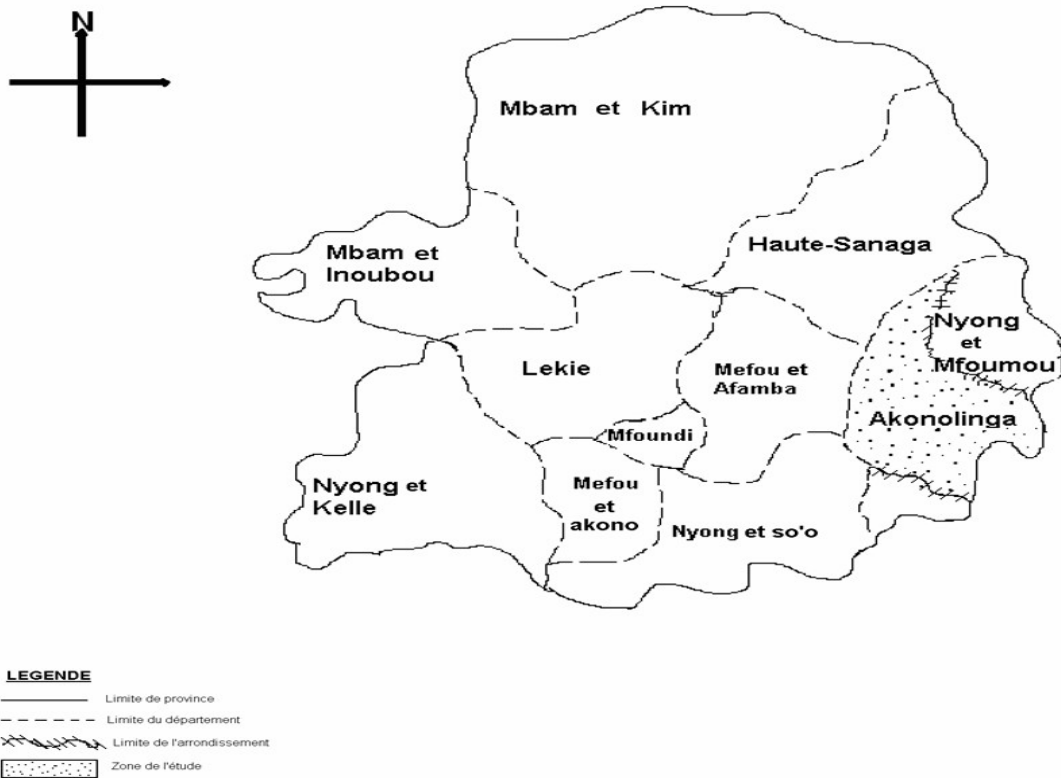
N

Mbam et Kim

Mbam et Inoubou

Haute-Sanaga

Nyong et Mfoumou

Lekie

Mefou et Afamba

Akonolinga

Mfoundi

Nyong et Kelle

Mefou et akono

Nyong et so'o

LEGENDE

Limite de province

Limite du département

Limite de l'arrondissement

Zone de l'étude